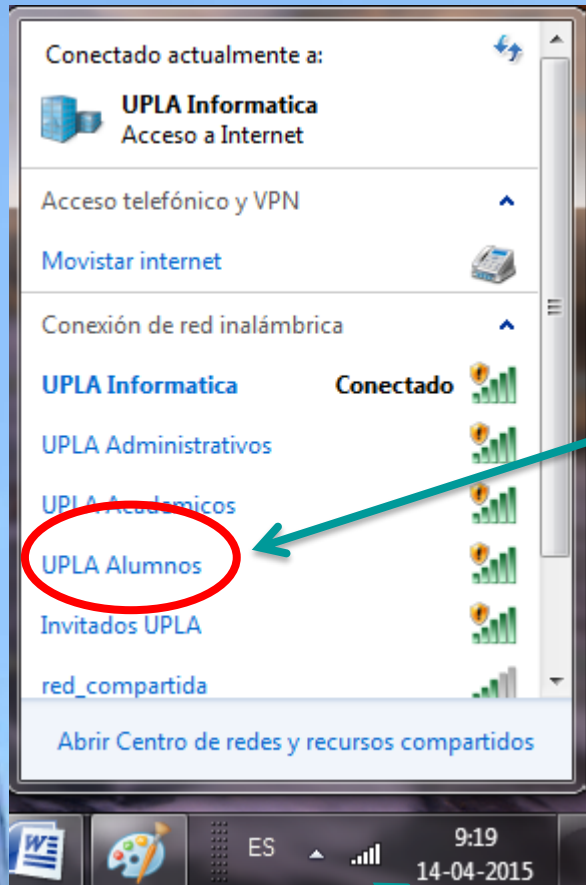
Conectado actualmente a:

UPLA Informatica
Acceso a Internet

Acceso telefónico y VPN

Movistar internet

Conexión de red inalámbrica

UPLA Informatica Conectado

UPLA Administrativos

UPLA Academicos

UPLA Alumnos

Invitados UPLA

red_compartida

Abrir Centro de redes y recursos compartidos

ES

9:19
14-04-2015